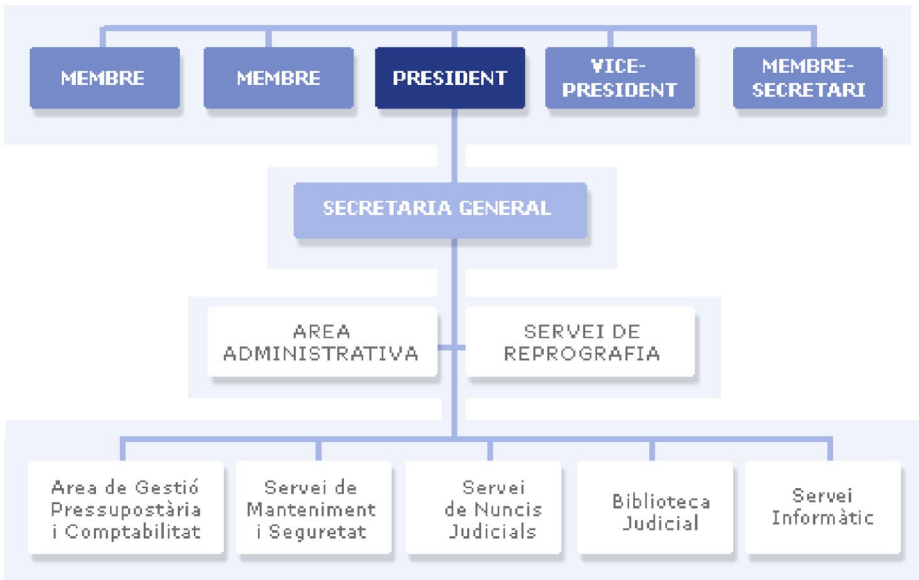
MEMBRE

MEMBRE

PRESIDENT

VICE-PRESIDENT

MEMBRE-SECRETARI

SECRETARIA GENERAL

AREA ADMINISTRATIVA

SERVEI DE REPROGRAFIA

Area de Gestió Pressupostària i Comptabilitat

Servei de Manteniment i Seguretat

Servei de Nuncis Judicials

Biblioteca Judicial

Servei Informàtic